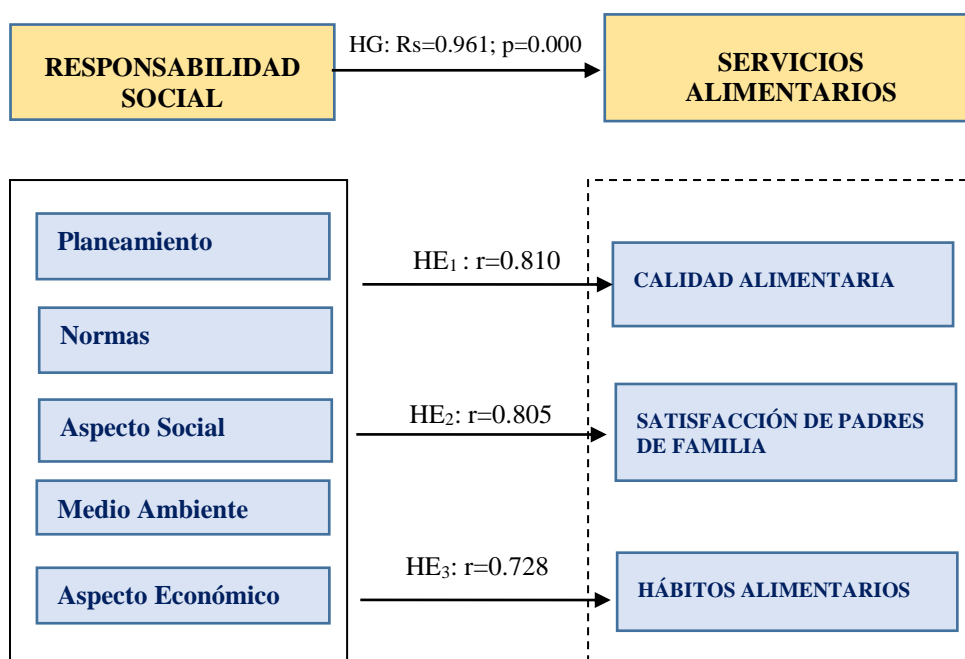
RESPONSABILIDAD SOCIAL

HG: Rs=0.961; p=0.000

SERVICIOS ALIMENTARIOS

Planeamiento

Normas

Aspecto Social

Medio Ambiente

Aspecto Económico

HE$_1$ : r=0.810

HE$_2$: r=0.805

HE$_3$: r=0.728

CALIDAD ALIMENTARIA

SATISFACCIÓN DE PADRES DE FAMILIA

HÁBITOS ALIMENTARIOS